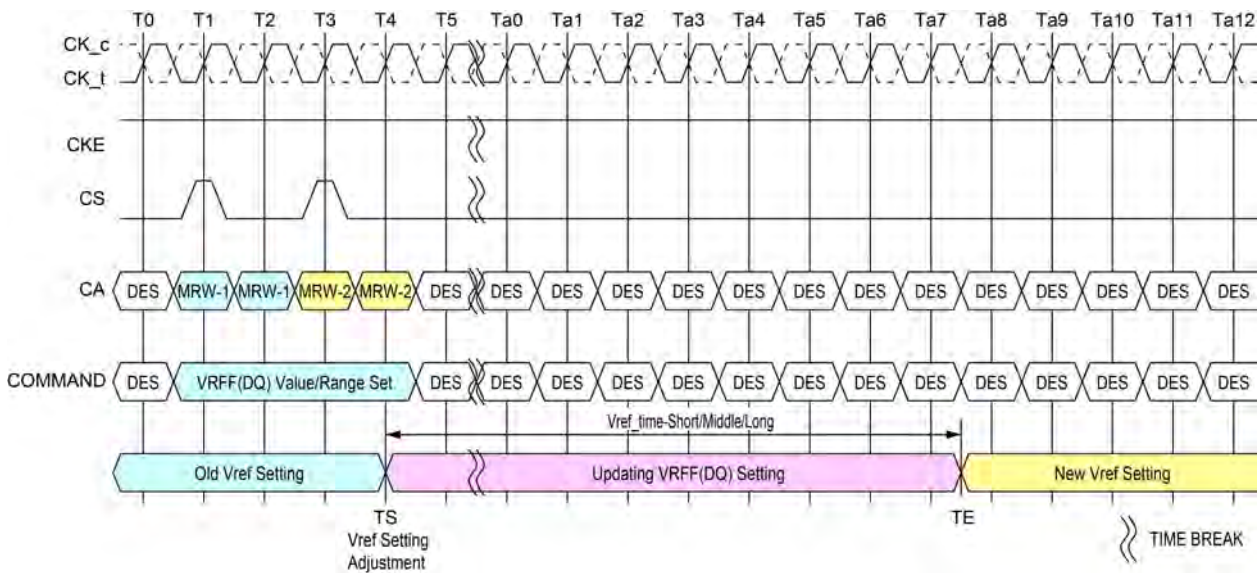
T0 T1 T2 T3 T4 T5 Ta0 Ta1 Ta2 Ta3 Ta4 Ta5 Ta6 Ta7 Ta8 Ta9 Ta10 Ta11 Ta12

CK_c
CK_t

CKE

CS

CA DES MRW-1 MRW-1 MRW-2 MRW-2 DES DES DES DES DES DES DES DES DES DES DES DES DES DES

COMMAND DES VRFF(DQ) Value/Range Set DES DES DES DES DES DES DES DES DES DES DES DES DES DES

Vref_time-Short/Middle/Long

Old Vref Setting Updating VRFF(DQ) Setting New Vref Setting

TS
Vref Setting
Adjustment

TE

TIME BREAK